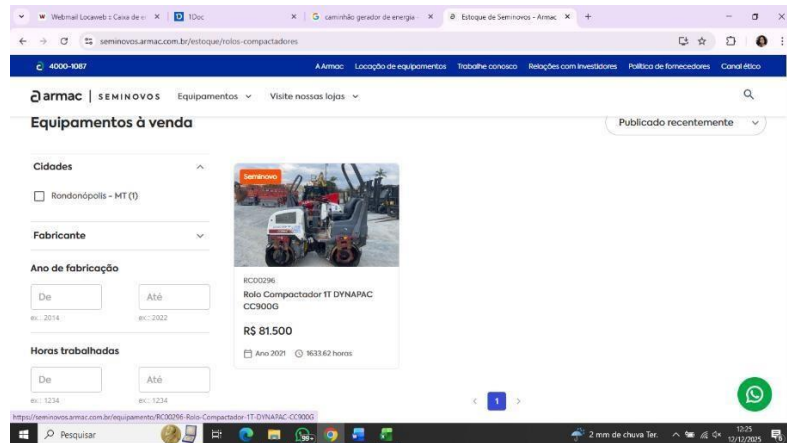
Webmail Locaweb :: Caixa de e ×
1Doc ×
caminhão gerador de energia ×
Estoque de Seminovos - Armac ×
+

seminovos.armac.com.br/estoque/rolos-compactadores

4000-1087
A Armac Locação de equipamentos Trabalhe conosco Relações com Investidores Política de fornecedores Canal ético

armac | SEMINOVOS Equipamentos Visite nossas lojas

Equipamentos à venda

Publicado recentemente

Cidades

Rondonópolis - MT (1)

Fabricante

Ano de fabricação

De
ex.: 2014
Até
ex.: 2022

Horas trabalhadas

De
ex.: 1234
Até
ex.: 1234

Seminovo

RC00296
Rolo Compactador 1T DYNAPAC CC900G

R$ 81.500

Ano 2021 1633.62 horas

1

https://seminovos.armac.com.br/equipamento/RC00296-Rolo-Compactador-1T-DYNAPAC-CC900G

Pesquisar

2 mm de chuva Ter.

12:25
12/12/2025